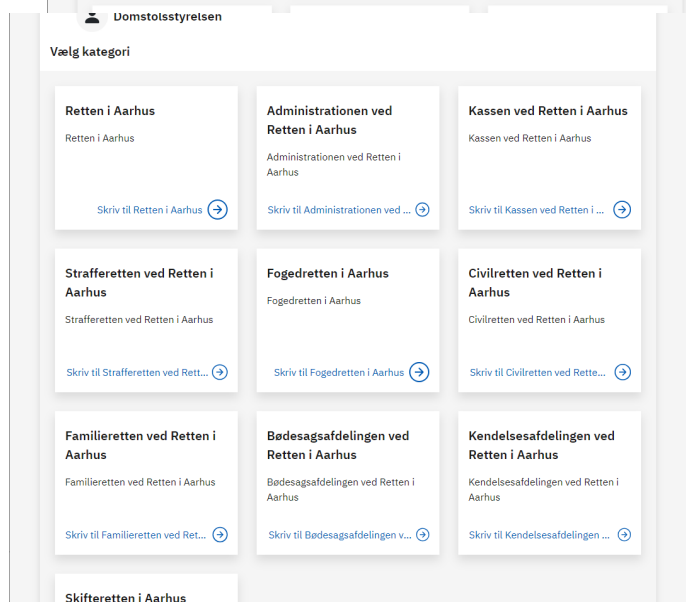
Domstolsstyrelsen

Vælg kategori

Retten i Aarhus

Retten i Aarhus

Skriv til Retten i Aarhus

Administrationen ved Retten i Aarhus

Administrationen ved Retten i Aarhus

Skriv til Administrationen ved ...

Kassen ved Retten i Aarhus

Kassen ved Retten i Aarhus

Skriv til Kassen ved Retten i ...

Strafferetten ved Retten i Aarhus

Strafferetten ved Retten i Aarhus

Skriv til Strafferetten ved Rett...

Fogedretten i Aarhus

Fogedretten i Aarhus

Skriv til Fogedretten i Aarhus

Civilretten ved Retten i Aarhus

Civilretten ved Retten i Aarhus

Skriv til Civilretten ved Rette...

Familieretten ved Retten i Aarhus

Familieretten ved Retten i Aarhus

Skriv til Familieretten ved Ret...

Bødesagsafdelingen ved Retten i Aarhus

Bødesagsafdelingen ved Retten i Aarhus

Skriv til Bødesagsafdelingen v...

Kendelsesafdelingen ved Retten i Aarhus

Kendelsesafdelingen ved Retten i Aarhus

Skriv til Kendelsesafdelingen ...

Skifteretten i Aarhus